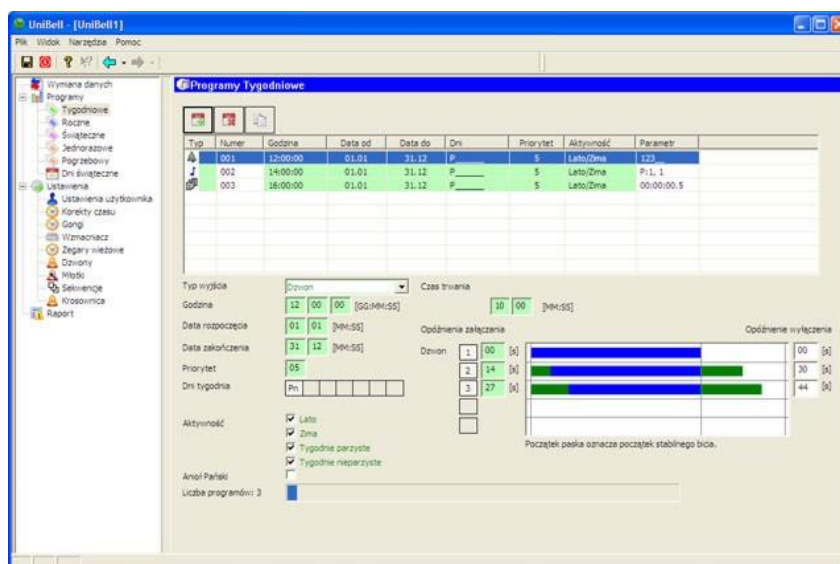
UniBell - [UniBell1]

Plik Widok Narzędzia Pomoc

Wymiana danych
Programy
Tygodniowe
Roczne
Świąteczne
Jednorazowe
Pogrzebowy
Dni świąteczne
Ustawienia
Ustawienia użytkownika
Korekty czasu
Gongi
Wzmacniacz
Zegary wieżowe
Dzwony
Młotki
Sekwencje
Krosownica
Raport

Programy Tygodniowe

| Typ | Numer | Godzina | Data od | Data do | Dni | Priorytet | Aktywność | Parametr |
|---|---|---|---|---|---|---|---|---|
| | 001 | 12:00:00 | 01.01 | 31.12 | P_____ | 5 | Lato/Zima | 123__ |
| | 002 | 14:00:00 | 01.01 | 31.12 | P_____ | 5 | Lato/Zima | P:1, 1 |
| | 003 | 16:00:00 | 01.01 | 31.12 | P_____ | 5 | Lato/Zima | 00:00:00.5 |

Typ wyjścia Dzwon
Czas trwania 10 00 [MM:SS]
Godzina 12 00 00 [GG:MM:SS]
Data rozpoczęcia 01 01 [MM:SS]
Opóźnienia załączenia
Opóźnienie wyłączenia
Data zakończenia 31 12 [MM:SS]
Dzwon 1 00 [s] 00 [s]
2 14 [s] 30 [s]
3 27 [s] 44 [s]
Priorytet 05
Dni tygodnia Pn
Aktywność
Lato
Zima
Tygodnie parzyste
Tygodnie nieparzyste
Początek paska oznacza początek stabilnego bicia.
Anioł Pański
Liczba programów: 3